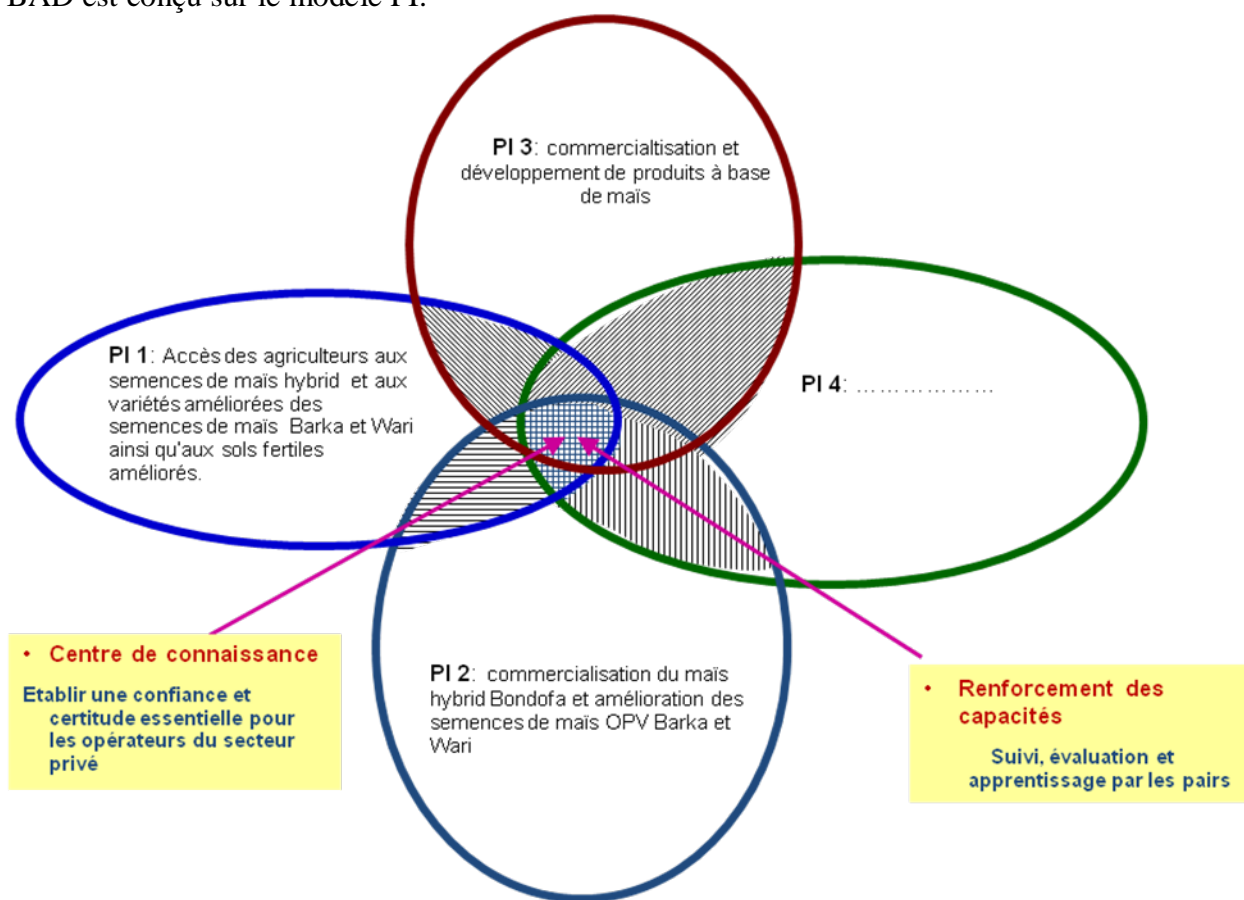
BAD est conçu sur le modèle PI.

PI 3: commercialtisation et développement de produits à base de maïs

PI 1: Accès des agriculteurs aux semences de maïs hybrid et aux variétés améliorées des semences de maïs Barka et Wari ainsi qu'aux sols fertiles améliorés.

PI 4: ………………

PI 2: commercialisation du maïs hybrid Bondofa et amélioration des semences de maïs OPV Barka et Wari

• Centre de connaissance

Etablir une confiance et certitude essentielle pour les opérateurs du secteur privé

• Renforcement des capacités

Suivi, évaluation et apprentissage par les pairs